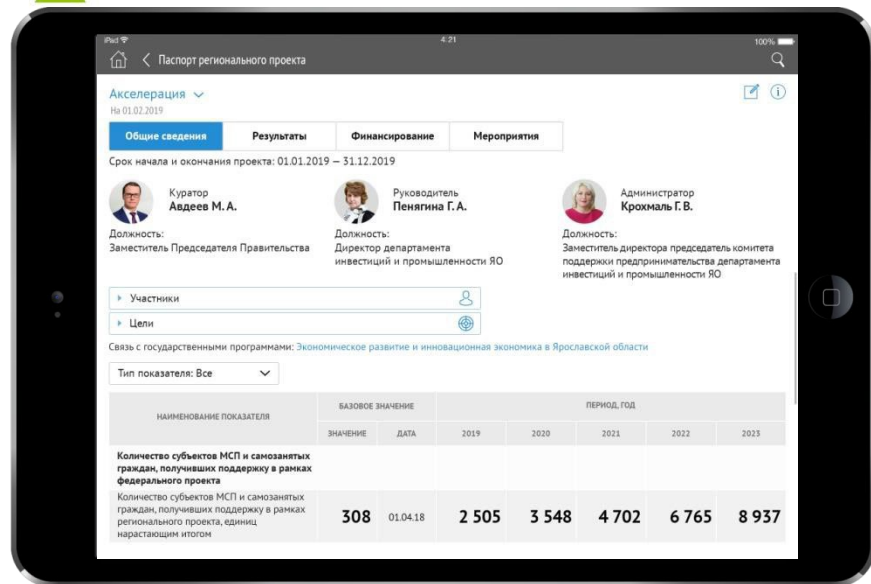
iPad 4:21 100%

Паспорт регионального проекта

Акселерация
На 01.02.2019

| Общие сведения | Результаты | Финансирование | Мероприятия |
|---|---|---|---|

Срок начала и окончания проекта: 01.01.2019 — 31.12.2019

Куратор
Авдеев М. А.
Должность:
Заместитель Председателя Правительства

Руководитель
Пенягина Г. А.
Должность:
Директор департамента инвестиций и промышленности ЯО

Администратор
Крохмаль Г. В.
Должность:
Заместитель директора председатель комитета поддержки предпринимательства департамента инвестиций и промышленности ЯО

Участники

Цели

Связь с государственными программами: Экономическое развитие и инновационная экономика в Ярославской области

Тип показателя: Все

| НАИМЕНОВАНИЕ ПОКАЗАТЕЛЯ | БАЗОВОЕ ЗНАЧЕНИЕ | | ПЕРИОД, ГОД | | | | |
|---|---|---|---|---|---|---|---|
| | ЗНАЧЕНИЕ | ДАТА | 2019 | 2020 | 2021 | 2022 | 2023 |
| Количество субъектов МСП и самозанятых граждан, получивших поддержку в рамках федерального проекта | | | | | | | |
| Количество субъектов МСП и самозанятых граждан, получивших поддержку в рамках регионального проекта, единиц нарастающим итогом | 308 | 01.04.18 | 2 505 | 3 548 | 4 702 | 6 765 | 8 937 |